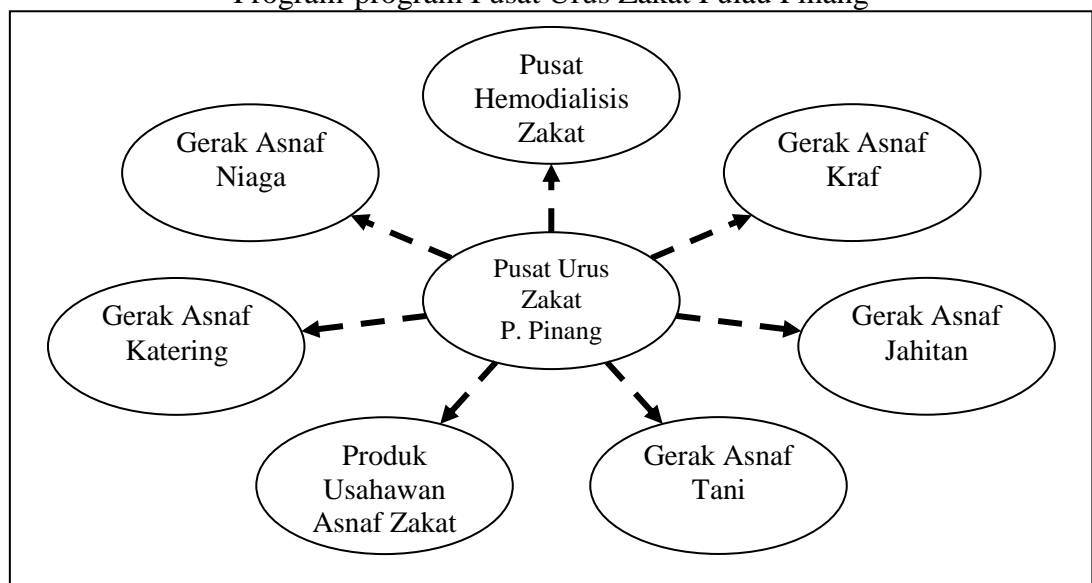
Program-program Pusat Urus Zakat Pulau Pinang

Pusat Hemodialisis Zakat

Gerak Asnaf Niaga

Gerak Asnaf Kraf

Pusat Urus Zakat P. Pinang

Gerak Asnaf Katering

Gerak Asnaf Jahitan

Produk Usahawan Asnaf Zakat

Gerak Asnaf Tani